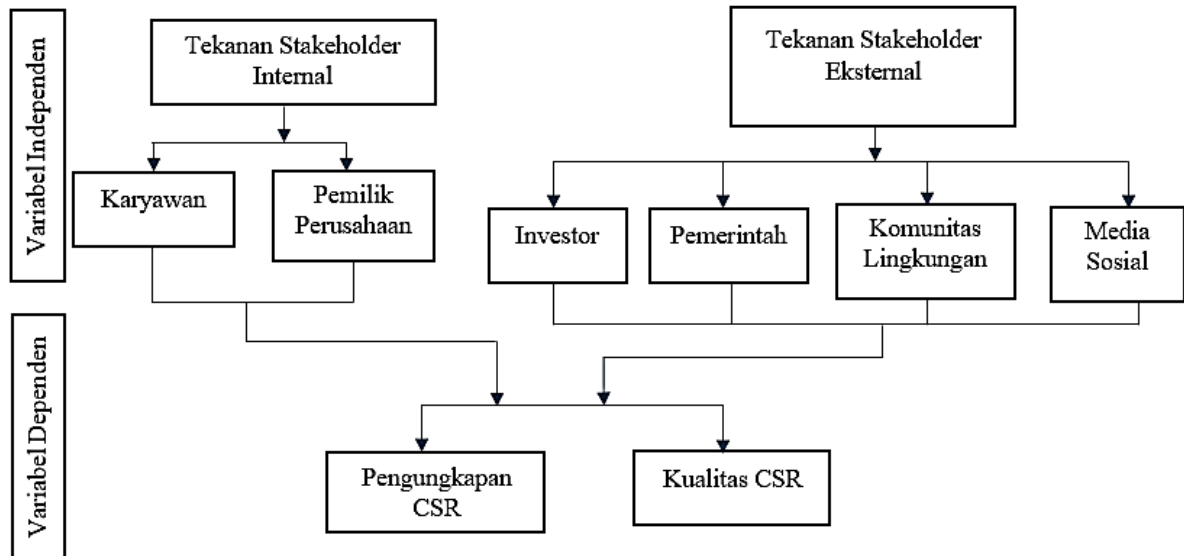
Variabel Independen

Tekanan Stakeholder Internal

Tekanan Stakeholder Eksternal

Karyawan

Pemilik Perusahaan

Investor

Pemerintah

Komunitas Lingkungan

Media Sosial

Variabel Dependen

Pengungkapan CSR

Kualitas CSR